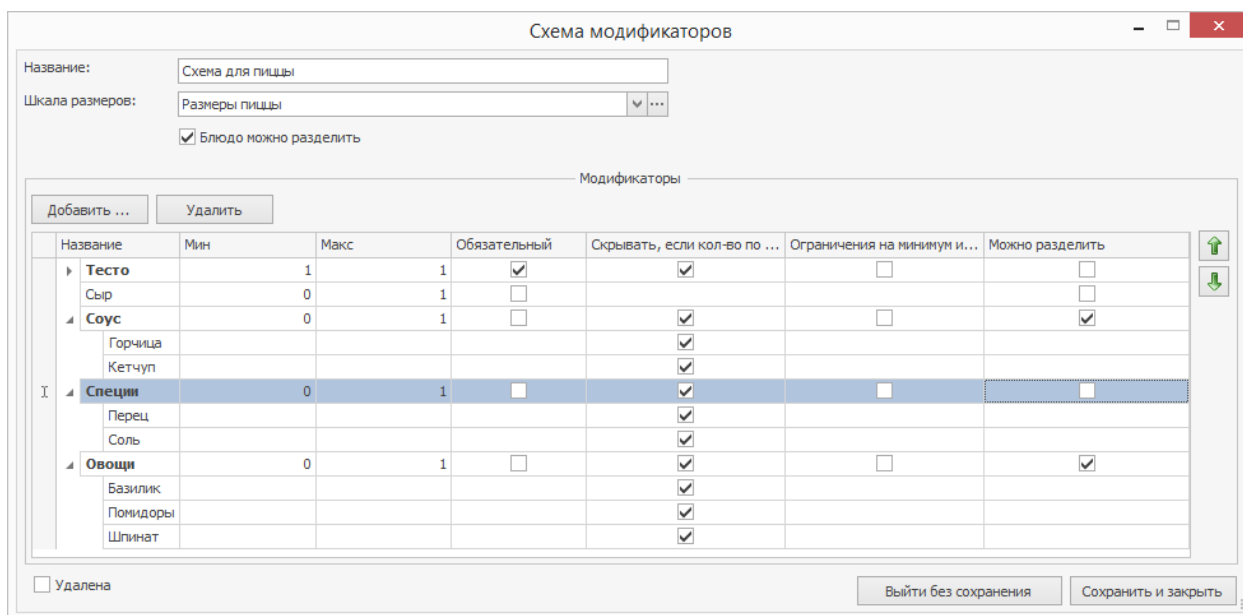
Схема модификаторов

Название: Схема для пиццы
Шкала размеров: Размеры пиццы
Блюдо можно разделить

Модификаторы

Добавить ... Удалить

| Название | Мин | Макс | Обязательный | Скрывать, если кол-во по ... | Ограничения на минимум и... | Можно разделить |
|---|---|---|---|---|---|---|
| Тесто | 1 | 1 | ☑ | ☑ | ☐ | ☐ |
| Сыр | 0 | 1 | ☐ | | | ☐ |
| Соус | 0 | 1 | ☐ | ☑ | ☐ | ☑ |
| Горчица | | | | ☑ | | |
| Кетчуп | | | | ☑ | | |
| Специи | 0 | 1 | ☐ | ☑ | ☐ | ☐ |
| Перец | | | | ☑ | | |
| Соль | | | | ☑ | | |
| Овощи | 0 | 1 | ☐ | ☑ | ☐ | ☑ |
| Базилик | | | | ☑ | | |
| Помидоры | | | | ☑ | | |
| Шпинат | | | | ☑ | | |

Удалена

Выйти без сохранения Сохранить и закрыть